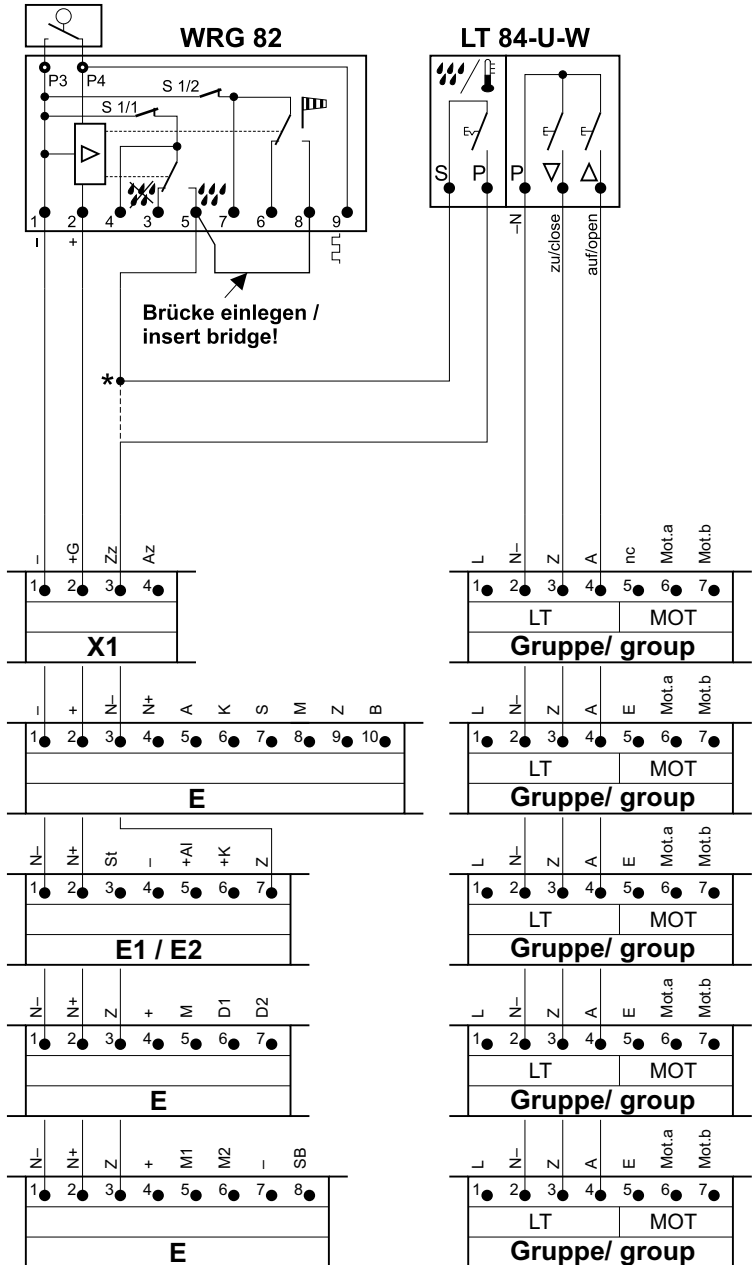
WRG 82

P3 P4

S 1/2

S 1/1

1 2 4 3 5 7 6 8 9

– +

LT 84-U-W

S P P

–N zu/close auf/open

Brücke einlegen / insert bridge!

*

– +G Zz Az

1 2 3 4

X1

L N– Z A nc Mot.a Mot.b

1 2 3 4 5 6 7

LT MOT

Gruppe/ group

– + N– N+ A K S M Z B

1 2 3 4 5 6 7 8 9 10

E

L N– Z A E Mot.a Mot.b

1 2 3 4 5 6 7

LT MOT

Gruppe/ group

N– N+ St – +Al +K Z

1 2 3 4 5 6 7

E1 / E2

L N– Z A E Mot.a Mot.b

1 2 3 4 5 6 7

LT MOT

Gruppe/ group

N– N+ Z + M D1 D2

1 2 3 4 5 6 7

E

L N– Z A E Mot.a Mot.b

1 2 3 4 5 6 7

LT MOT

Gruppe/ group

N– N+ Z + M1 M2 – SB

1 2 3 4 5 6 7 8

E

L N– Z A E Mot.a Mot.b

1 2 3 4 5 6 7

LT MOT

Gruppe/ group